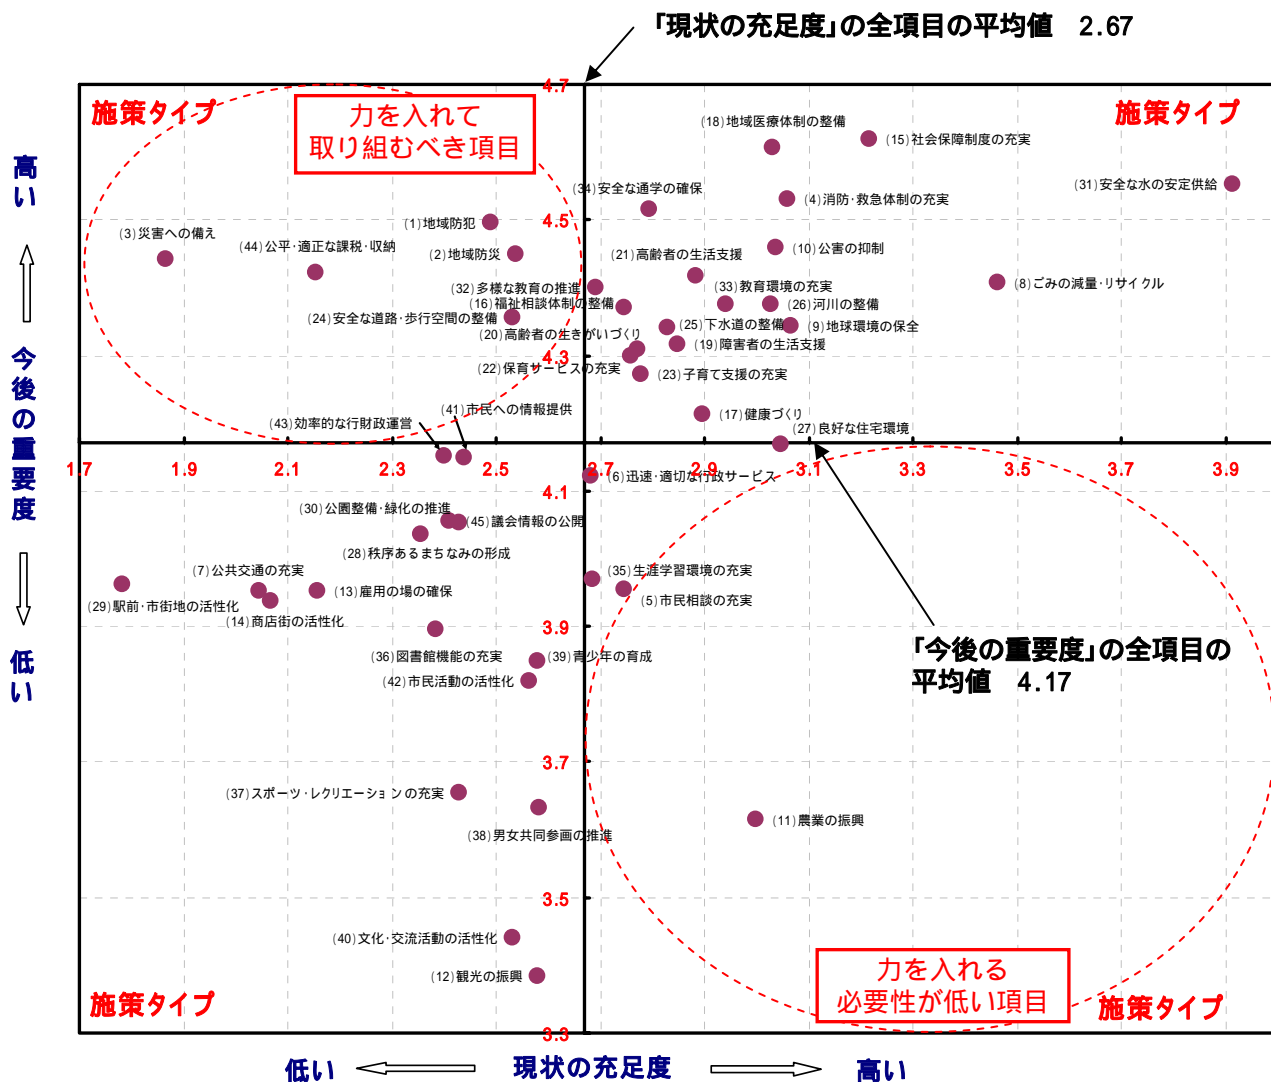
「現状の充足度」の全項目の平均値　2.67

施策タイプ

力を入れて
取り組むべき項目

施策タイプ

高い

今後の重要度

低い

4.7
4.5
4.3
4.1
3.9
3.7
3.5
3.3

1.7
1.9
2.1
2.3
2.5
2.7
2.9
3.1
3.3
3.5
3.7
3.9

(18)地域医療体制の整備
(15)社会保障制度の充実
(34)安全な通学の確保
(4)消防・救急体制の充実
(31)安全な水の安定供給
(1)地域防犯
(3)災害への備え
(44)公平・公正な課税・収納
(2)地域防災
(21)高齢者の生活支援
(10)公害の抑制
(8)ごみの減量・リサイクル
(32)多様な教育の推進
(33)教育環境の充実
(16)福祉相談体制の整備
(26)河川の整備
(24)安全な道路・歩行空間の整備
(25)下水道の整備
(9)地球環境の保全
(20)高齢者の生きがいづくり
(19)障害者の生活支援
(22)保育サービスの充実
(23)子育て支援の充実
(41)市民への情報提供
(17)健康づくり
(43)効率的な行財政運営
(27)良好な住宅環境
(6)迅速・適切な行政サービス
(30)公園整備・緑化の推進
(45)議会情報の公開
(28)秩序あるまちなみの形成
(7)公共交通の充実
(35)生涯学習環境の充実
(13)雇用の場の確保
(5)市民相談の充実
(29)駅前・市街地の活性化
(14)商店街の活性化
(36)図書館機能の充実
(39)青少年の育成
(42)市民活動の活性化
「今後の重要度」の全項目の平均値　4.17
(37)スポーツ・レクリエーションの充実
(11)農業の振興
(38)男女共同参画の推進
(40)文化・交流活動の活性化
(12)観光の振興

施策タイプ

力を入れる
必要性が低い項目

施策タイプ

低い　現状の充足度　高い